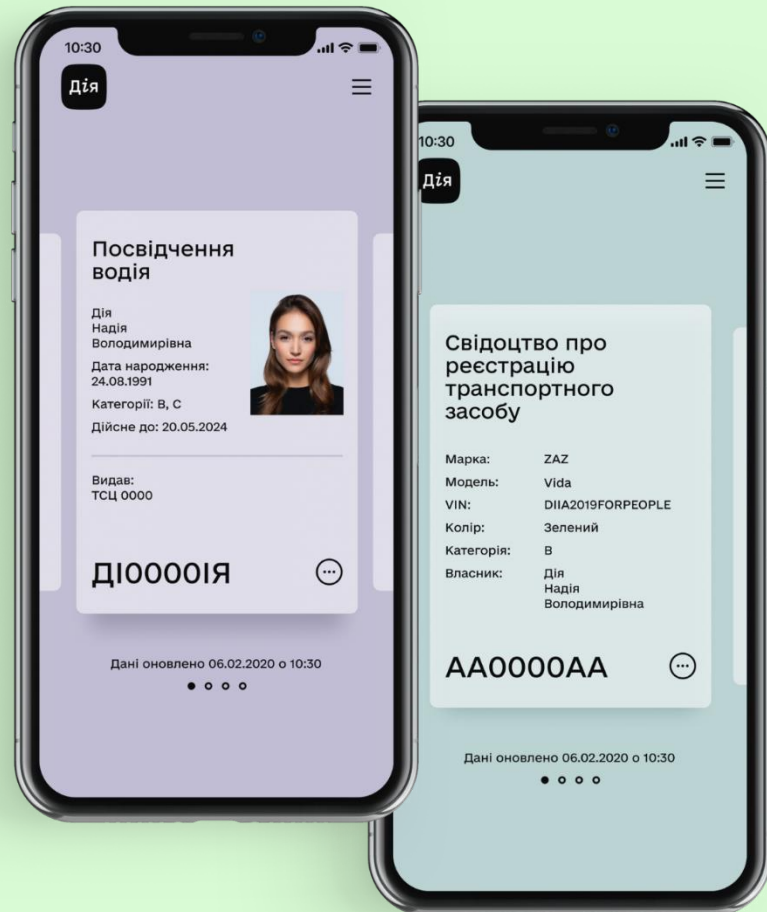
10:30

Дія

Посвідчення водія

Дія
Надія
Володимирівна

Дата народження:
24.08.1991

Категорії: B, C

Дійсне до: 20.05.2024

Видав:
ТСЦ 0000

ДІ0000ІЯ

Дані оновлено 06.02.2020 о 10:30

10:30

Дія

Свідоцтво про реєстрацію транспортного засобу

| Марка: | ZAZ |
|---|---|
| Модель: | Vida |
| VIN: | DIIA2019FORPEOPLE |
| Колір: | Зелений |
| Категорія: | B |
| Власник: | Дія Надія Володимирівна |

AA0000AA

Дані оновлено 06.02.2020 о 10:30